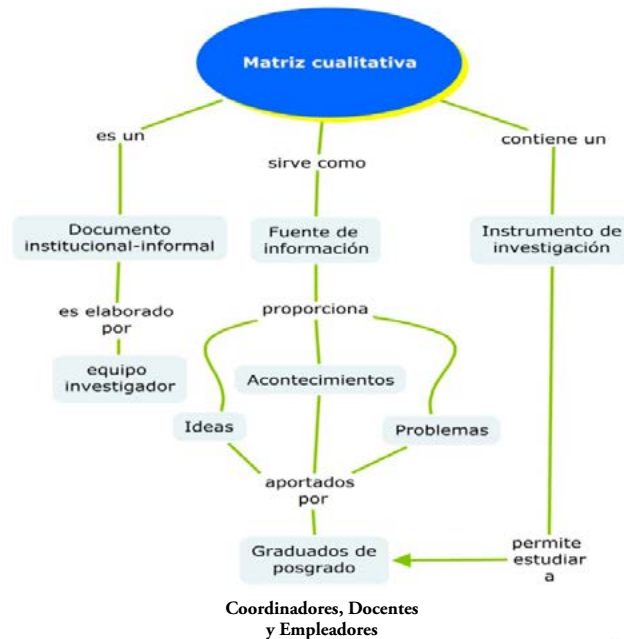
Matriz cualitativa

es un

sirve como

contiene un

Documento institucional-informal

Fuente de información

Instrumento de investigación

es elaborado por

proporciona

equipo investigador

Acontecimientos

Ideas

Problemas

aportados por

Graduados de posgrado

permite estudiar a

Coordinadores, Docentes y Empleadores